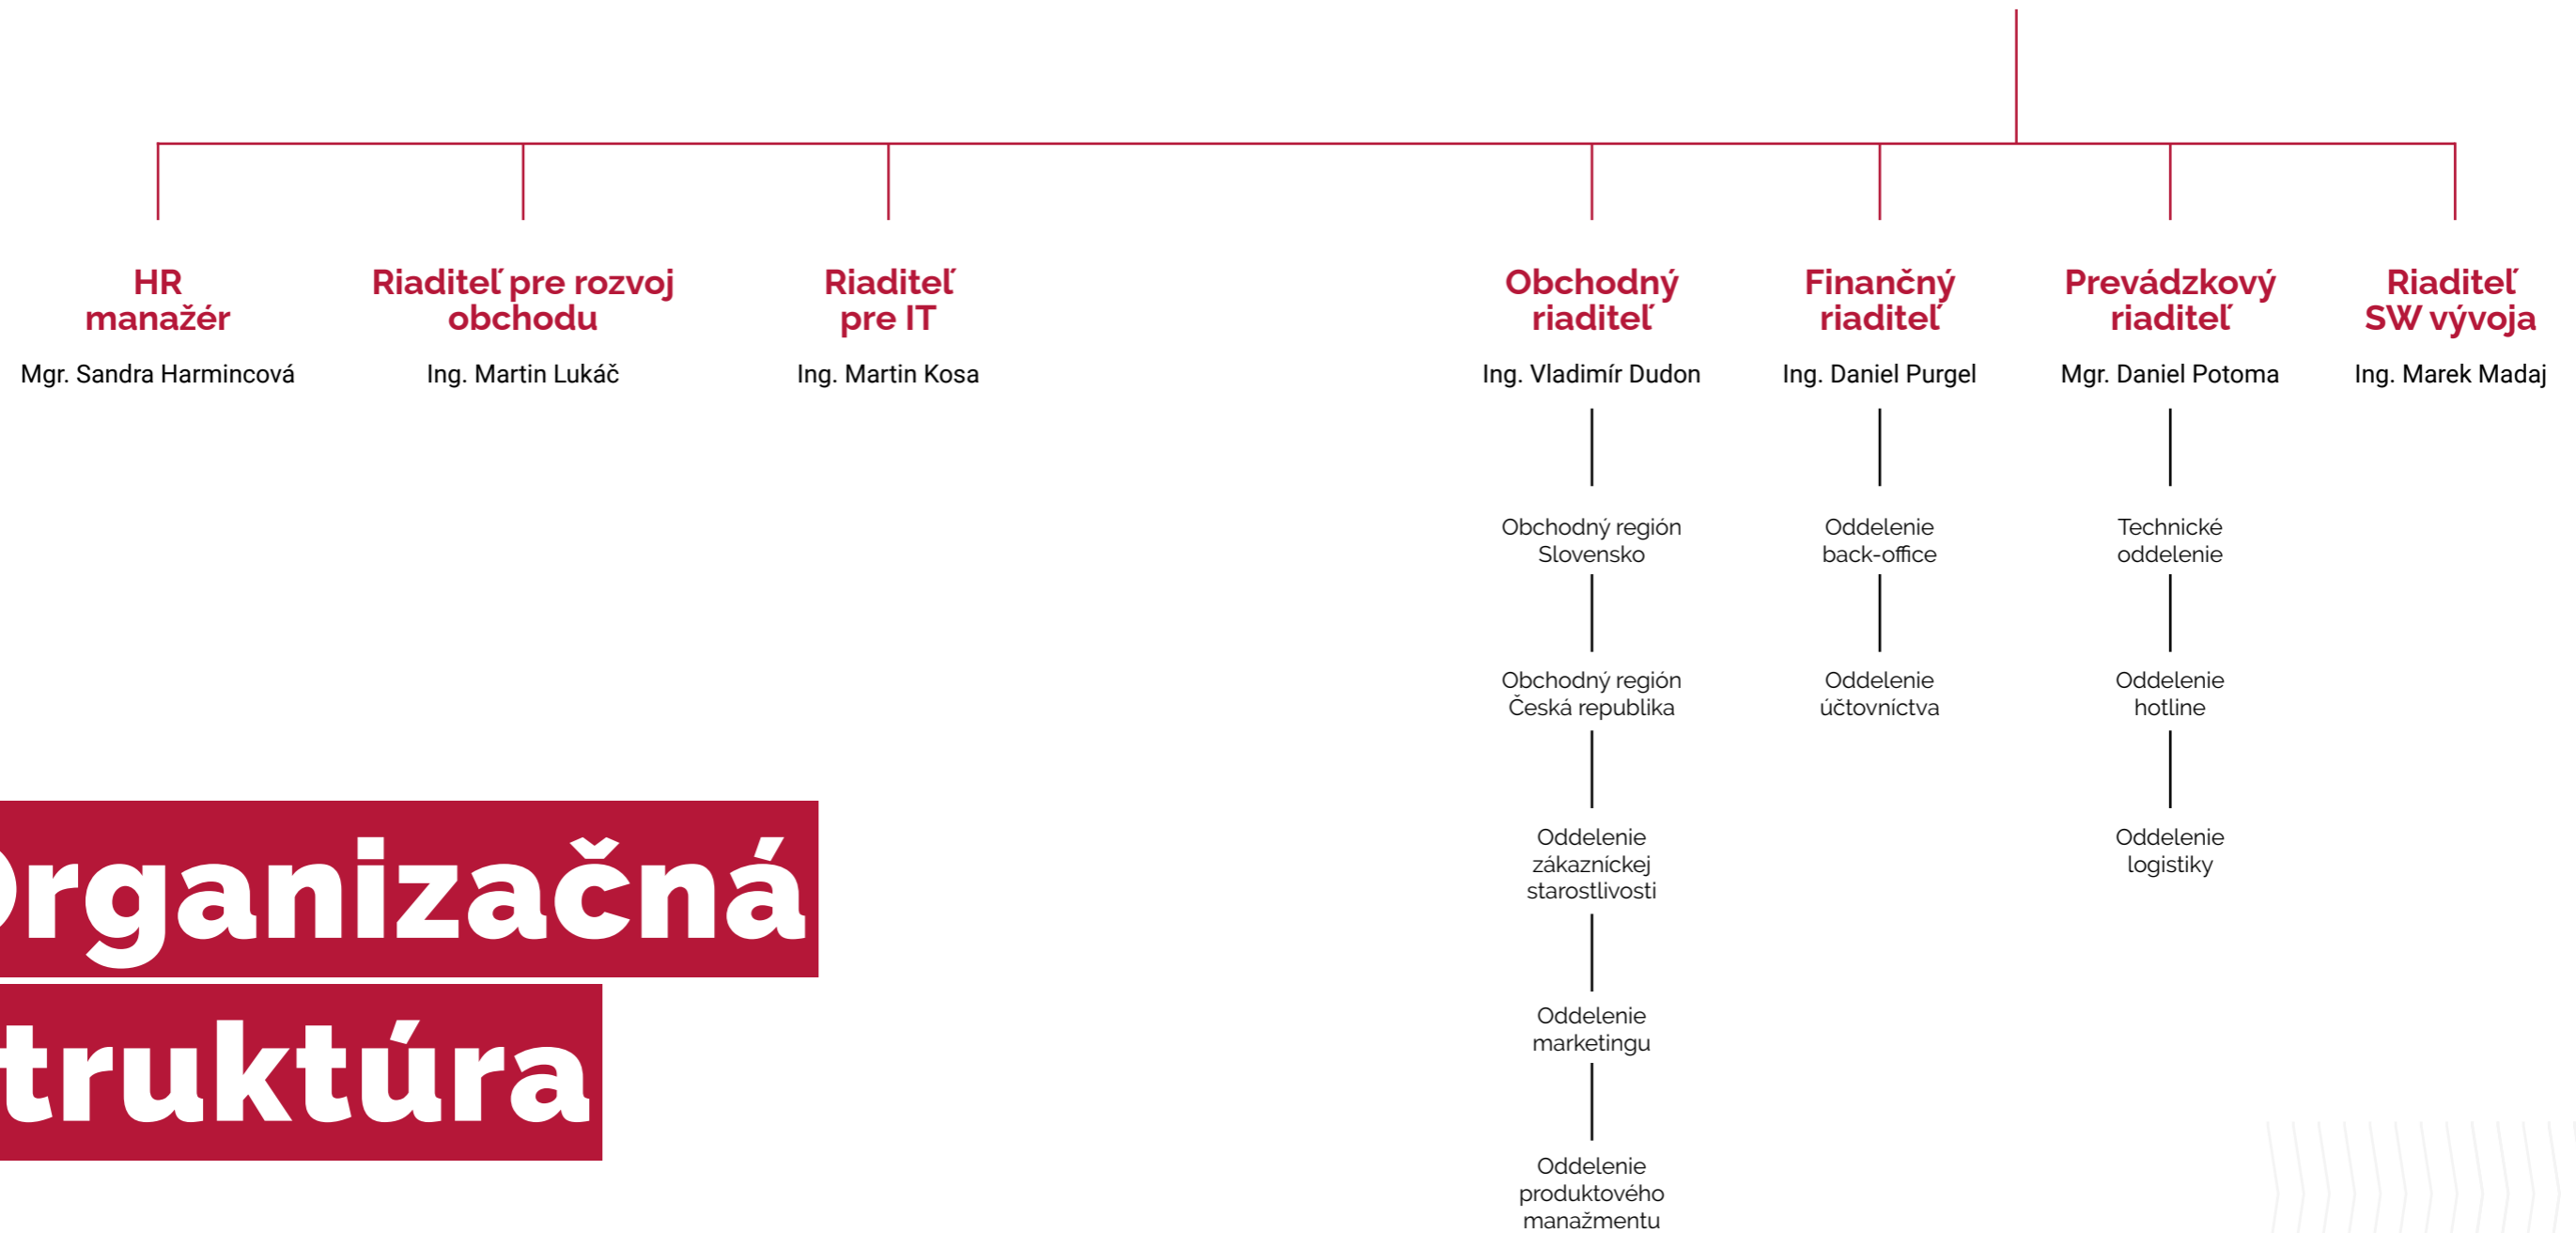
HR manažér

Mgr. Sandra Harmincová

Riaditeľ pre rozvoj obchodu

Ing. Martin Lukáč

Riaditeľ pre IT

Ing. Martin Kosa

Obchodný riaditeľ

Ing. Vladimír Dudon

Obchodný región Slovensko

Obchodný región Česká republika

Oddelenie zákazníckej starostlivosti

Oddelenie marketingu

Oddelenie produktového manažmentu

Finančný riaditeľ

Ing. Daniel Purgel

Oddelenie back-office

Oddelenie účtovníctva

Prevádzkový riaditeľ

Mgr. Daniel Potoma

Technické oddelenie

Oddelenie hotline

Oddelenie logistiky

Riaditeľ SW vývoja

Ing. Marek Madaj

rganizačná

truktúra